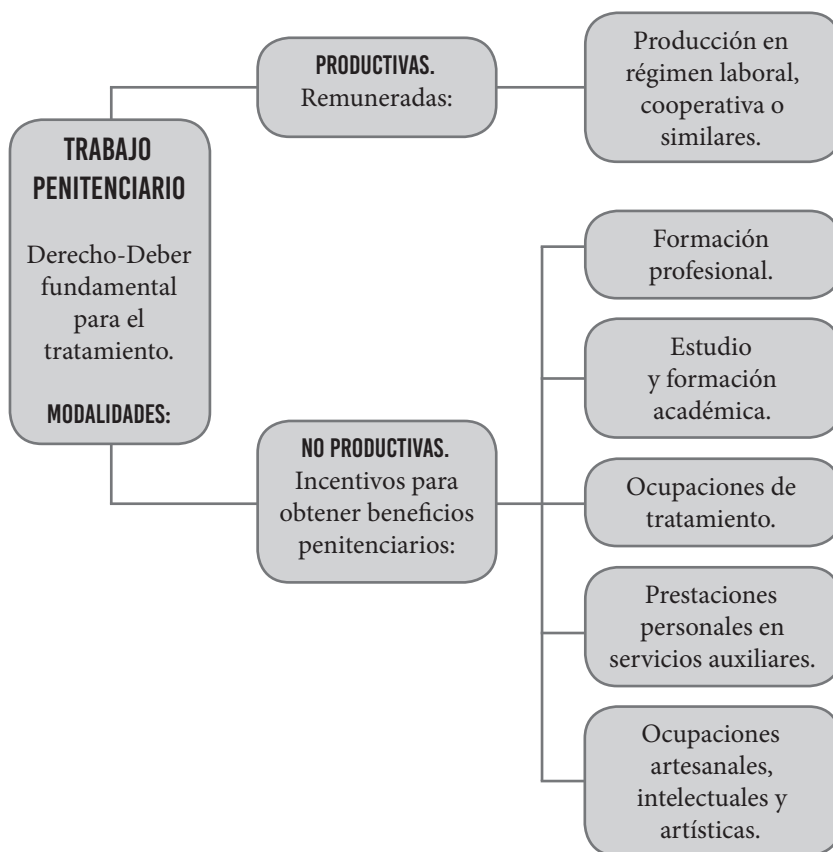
TRABAJO PENITENCIARIO

Derecho-Deber fundamental para el tratamiento.

MODALIDADES:

PRODUCTIVAS. Remuneradas:

Producción en régimen laboral, cooperativa o similares.

NO PRODUCTIVAS. Incentivos para obtener beneficios penitenciarios:

Formación profesional.

Estudio y formación académica.

Ocupaciones de tratamiento.

Prestaciones personales en servicios auxiliares.

Ocupaciones artesanales, intelectuales y artísticas.